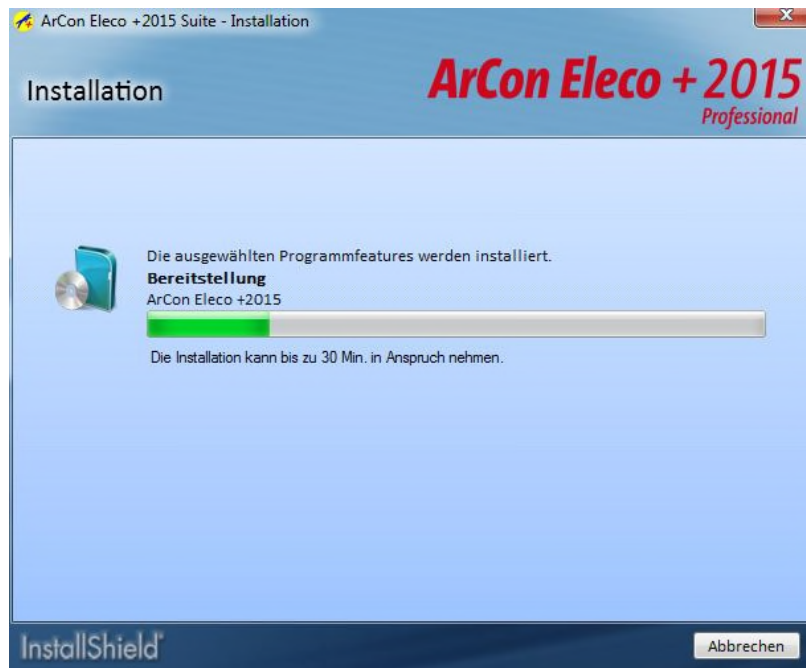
ArCon Eleco +2015 Suite - Installation

Installation

ArCon Eleco +2015
Professional

Die ausgewählten Programmfeatures werden installiert.
**Bereitstellung**
ArCon Eleco +2015

Die Installation kann bis zu 30 Min. in Anspruch nehmen.

InstallShield

Abbrechen